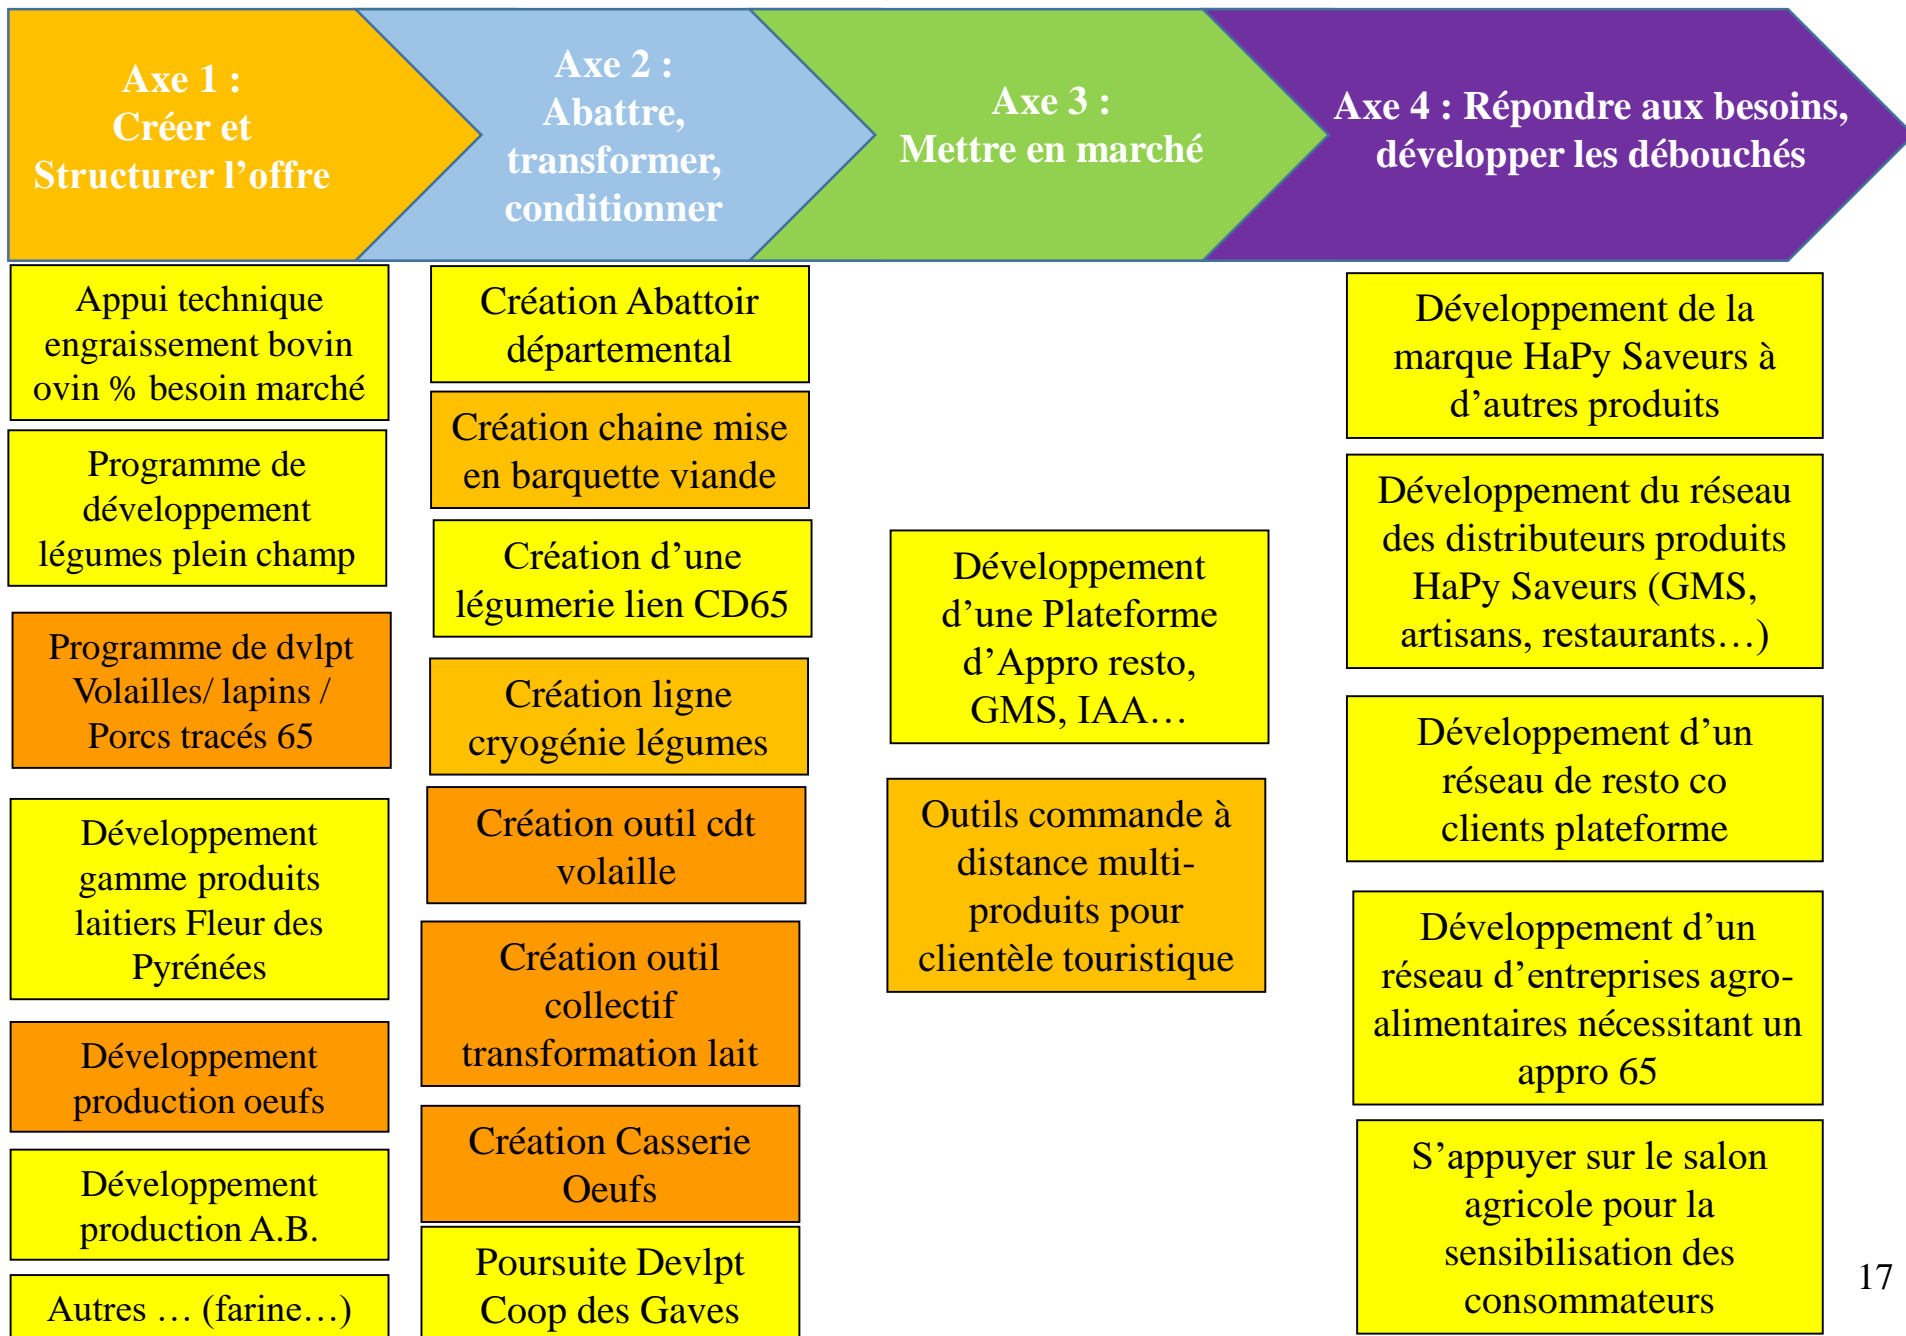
Axe 1 : Créer et Structurer l'offre

Axe 2 : Abattre, transformer, conditionner

Axe 3 : Mettre en marché

Axe 4 : Répondre aux besoins, développer les débouchés

Appui technique engraissement bovin ovin % besoin marché

Programme de développement légumes plein champ

Programme de dvlpt Volailles/ lapins / Porcs tracés 65

Développement gamme produits laitiers Fleur des Pyrénées

Développement production oeufs

Développement production A.B.

Autres … (farine…)

Création Abattoir départemental

Création chaine mise en barquette viande

Création d'une légumerie lien CD65

Création ligne cryogénie légumes

Création outil cdt volaille

Création outil collectif transformation lait

Création Casserie Oeufs

Poursuite Devlpt Coop des Gaves

Développement d'une Plateforme d'Appro resto, GMS, IAA…

Outils commande à distance multi-produits pour clientèle touristique

Développement de la marque HaPy Saveurs à d'autres produits

Développement du réseau des distributeurs produits HaPy Saveurs (GMS, artisans, restaurants…)

Développement d'un réseau de resto co clients plateforme

Développement d'un réseau d'entreprises agro-alimentaires nécessitant un appro 65

S'appuyer sur le salon agricole pour la sensibilisation des consommateurs

17